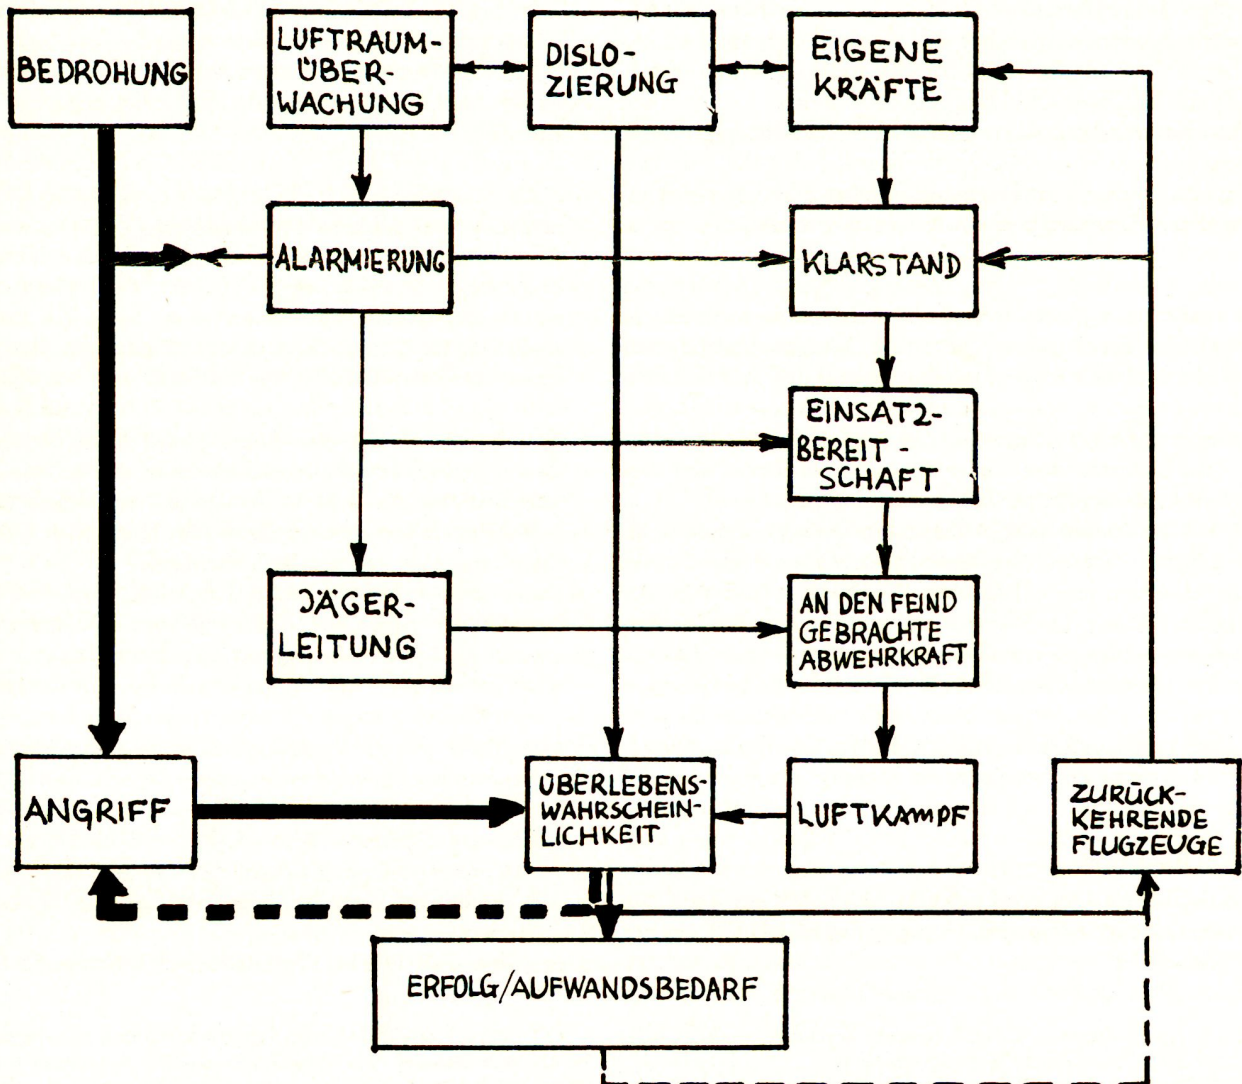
BEDROHUNG

LUFTRAUMÜBERWACHUNG

DISLOZIERUNG

EIGENE KRÄFTE

ALARMIERUNG

KLARSTAND

EINSATZBEREITSCHAFT

JÄGERLEITUNG

AN DEN FEIND GEBRACHTE ABWEHRKRAFT

ANGRIFF

ÜBERLEBENSWAHRSCHEINLICHKEIT

LUFTKAMPF

ZURÜCKKEHRENDE FLUGZEUGE

ERFOLG/AUFWANDSBEDARF